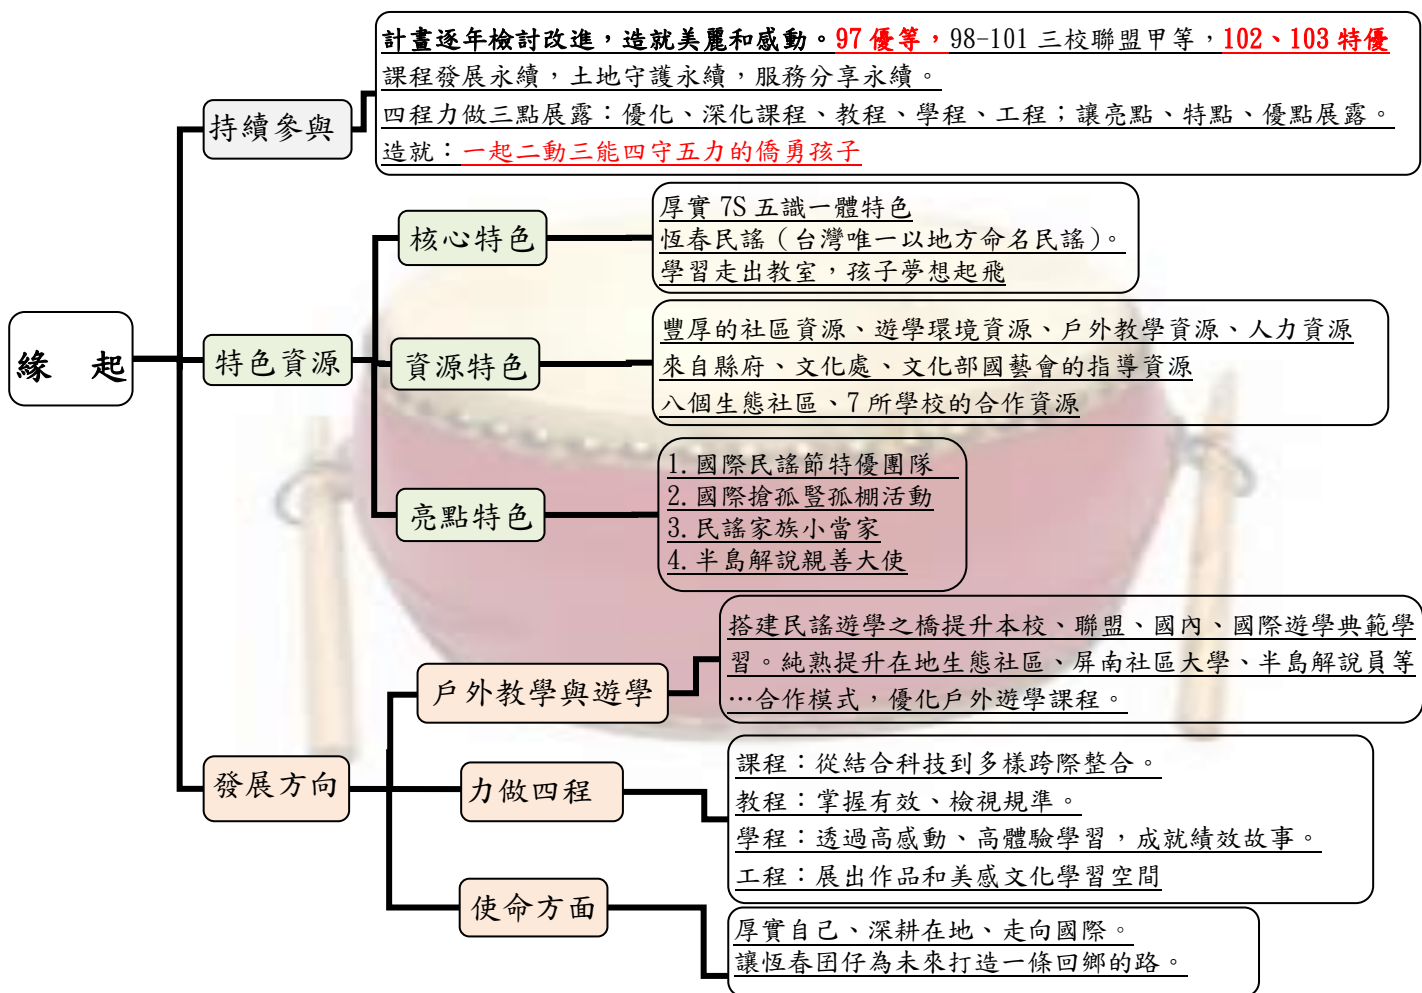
緣　起

持續參與

計畫逐年檢討改進，造就美麗和感動。97 優等，98-101 三校聯盟甲等，102、103 特優
課程發展永續，土地守護永續，服務分享永續。
四程力做三點展露：優化、深化課程、教程、學程、工程；讓亮點、特點、優點展露。
造就：一起二動三能四守五力的僑勇孩子

特色資源

核心特色

厚實 7S 五識一體特色
恆春民謠（台灣唯一以地方命名民謠）。
學習走出教室，孩子夢想起飛

資源特色

豐厚的社區資源、遊學環境資源、戶外教學資源、人力資源
來自縣府、文化處、文化部國藝會的指導資源
八個生態社區、7 所學校的合作資源

亮點特色

1. 國際民謠節特優團隊
2. 國際搶孤豎孤棚活動
3. 民謠家族小當家
4. 半島解說親善大使

發展方向

戶外教學與遊學

搭建民謠遊學之橋提升本校、聯盟、國內、國際遊學典範學習。純熟提升在地生態社區、屏南社區大學、半島解說員等…合作模式，優化戶外遊學課程。

力做四程

課程：從結合科技到多樣跨際整合。
教程：掌握有效、檢視規準。
學程：透過高感動、高體驗學習，成就績效故事。
工程：展出作品和美感文化學習空間

使命方面

厚實自己、深耕在地、走向國際。
讓恆春囝仔為未來打造一條回鄉的路。